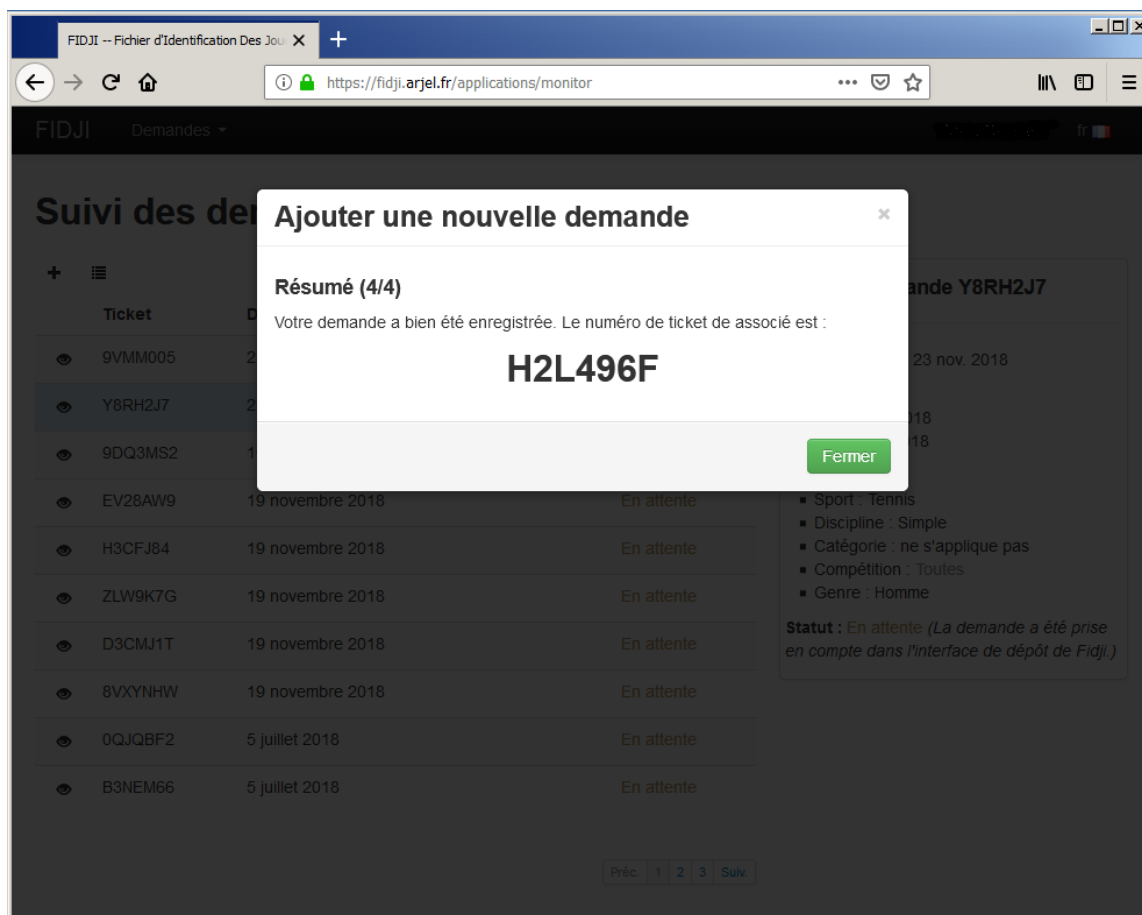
FIDJI -- Fichier d'Identification Des Jou

https://fidji.arjel.fr/applications/monitor

FIDJI Demandes

fr

Suivi des de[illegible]

| | Ticket | D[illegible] | |
|---|---|---|---|
| | 9VMM005 | 2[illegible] | |
| | Y8RH2J7 | 2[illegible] | |
| | 9DQ3MS2 | 1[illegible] | |
| | EV28AW9 | 19 novembre 2018 | En attente |
| | H3CFJ84 | 19 novembre 2018 | En attente |
| | ZLW9K7G | 19 novembre 2018 | En attente |
| | D3CMJ1T | 19 novembre 2018 | En attente |
| | 8VXYNHW | 19 novembre 2018 | En attente |
| | 0QJQBF2 | 5 juillet 2018 | En attente |
| | B3NEM66 | 5 juillet 2018 | En attente |

Préc. 1 2 3 Suiv.

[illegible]ande Y8RH2J7

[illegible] 23 nov. 2018

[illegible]018
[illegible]18

▪ Sport : Tennis
▪ Discipline : Simple
▪ Catégorie : ne s'applique pas
▪ Compétition : Toutes
▪ Genre : Homme

Statut : En attente (La demande a été prise en compte dans l'interface de dépôt de Fidji.)

Ajouter une nouvelle demande

×

Résumé (4/4)

Votre demande a bien été enregistrée. Le numéro de ticket de associé est :

H2L496F

Fermer